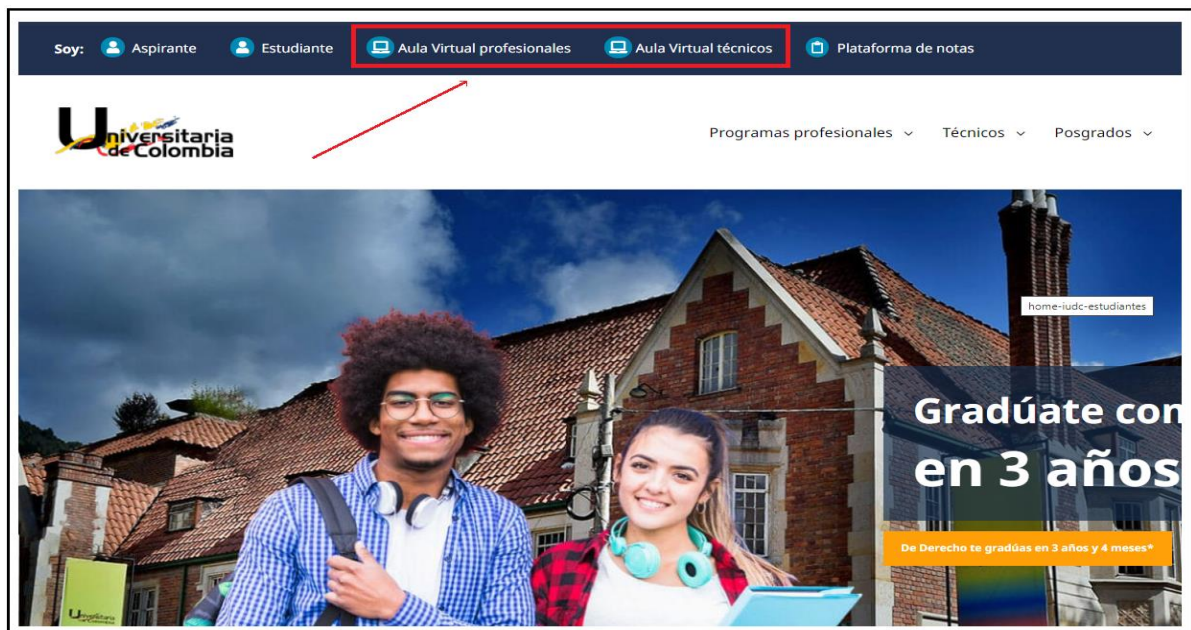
Soy: Aspirante Estudiante Aula Virtual profesionales Aula Virtual técnicos Plataforma de notas

Universitaria de Colombia

Programas profesionales Técnicos Posgrados

home-iudc-estudiantes

Gradúate con
en 3 años

De Derecho te gradúas en 3 años y 4 meses*

Universitaria de Colombia